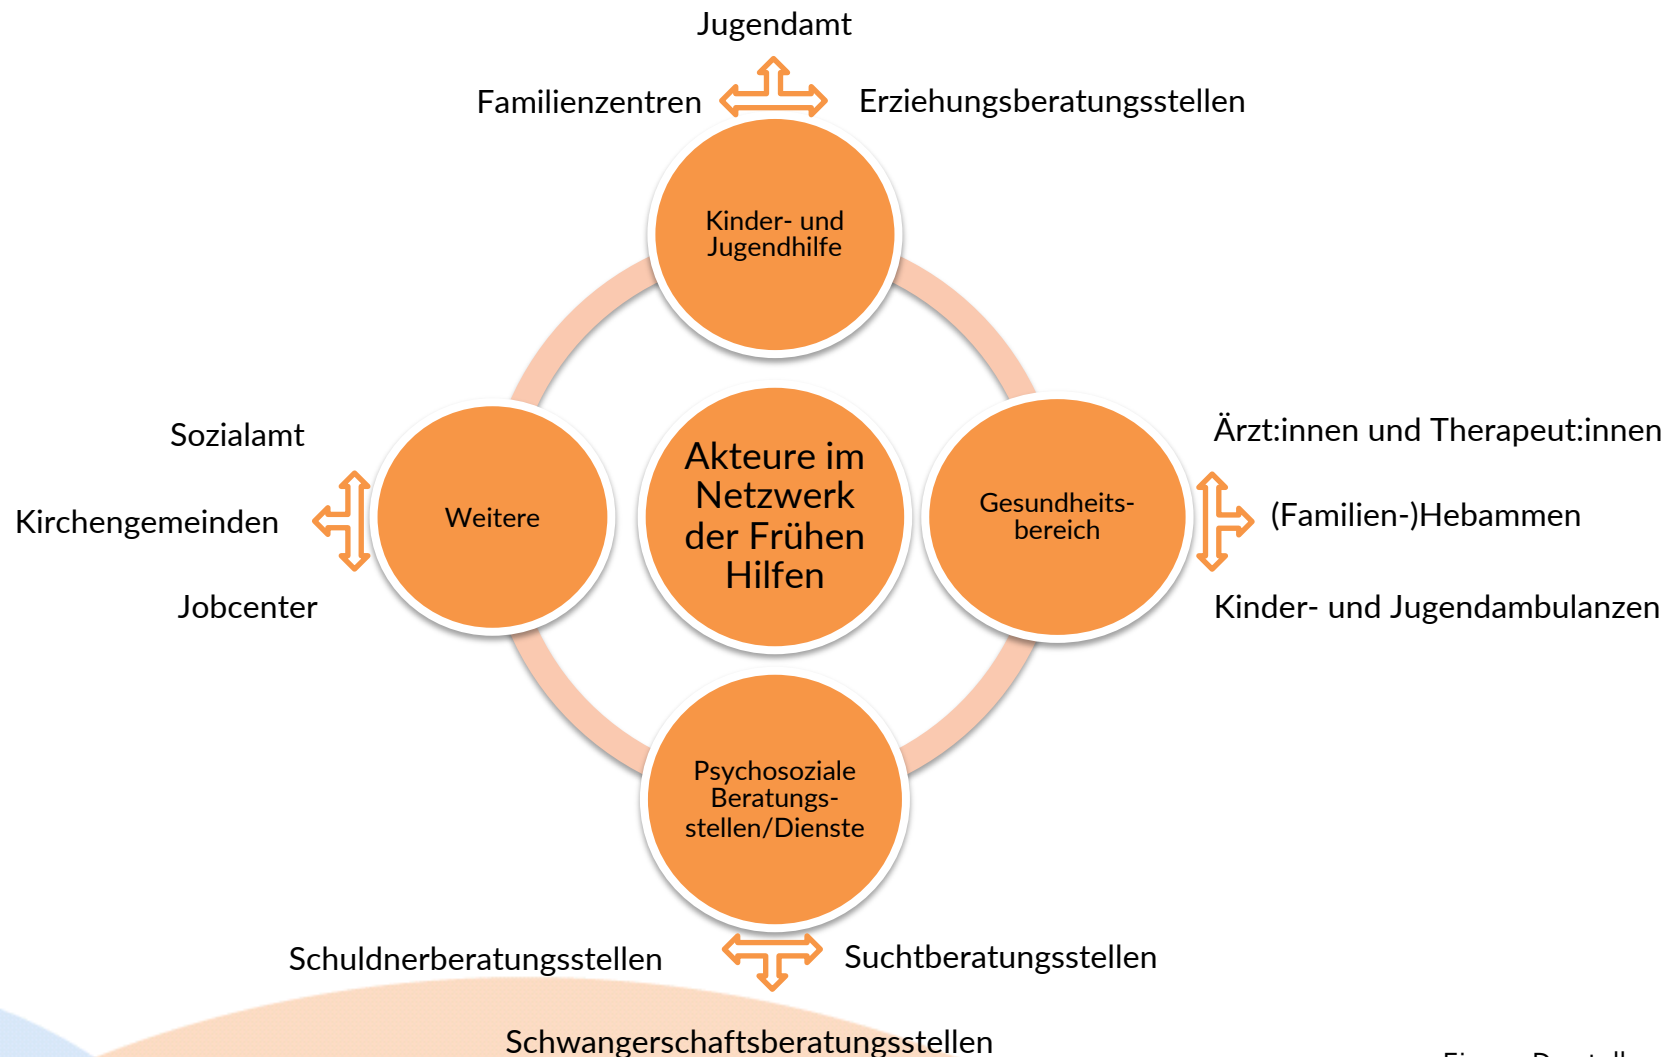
Jugendamt

Familienzentren

Erziehungsberatungsstellen

Kinder- und Jugendhilfe

Sozialamt

Kirchengemeinden

Jobcenter

Weitere

Akteure im Netzwerk der Frühen Hilfen

Gesundheitsbereich

Ärzt:innen und Therapeut:innen

(Familien-)Hebammen

Kinder- und Jugendambulanzen

Psychosoziale Beratungsstellen/Dienste

Schuldnerberatungsstellen

Suchtberatungsstellen

Schwangerschaftsberatungsstellen

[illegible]